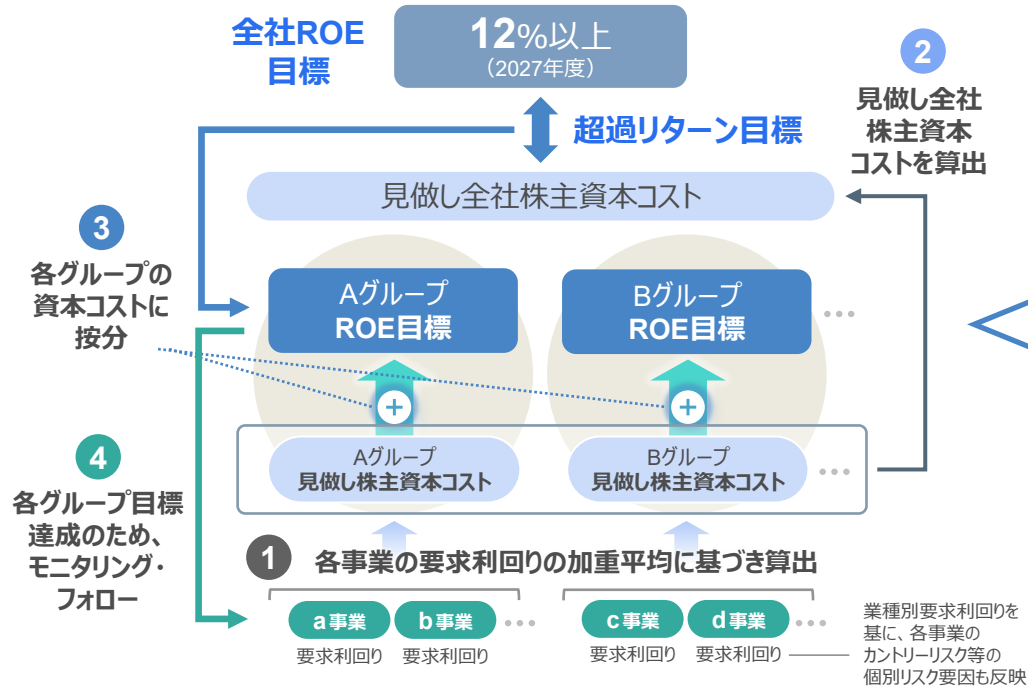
全社ROE
目標

12%以上
(2027年度)

超過リターン目標

2
見做し全社
株主資本
コストを算出

見做し全社株主資本コスト

3
各グループの
資本コストに
按分

Aグループ
ROE目標

Bグループ
ROE目標

...

Aグループ
見做し株主資本コスト

Bグループ
見做し株主資本コスト

...

4
各グループ目標
達成のため、
モニタリング・
フォロー

1
各事業の要求利回りの加重平均に基づき算出

a事業
要求利回り

b事業
要求利回り

...

c事業
要求利回り

d事業
要求利回り

...

業種別要求利回りを
基に、各事業の
カントリーリスク等の
個別リスク要因も反映